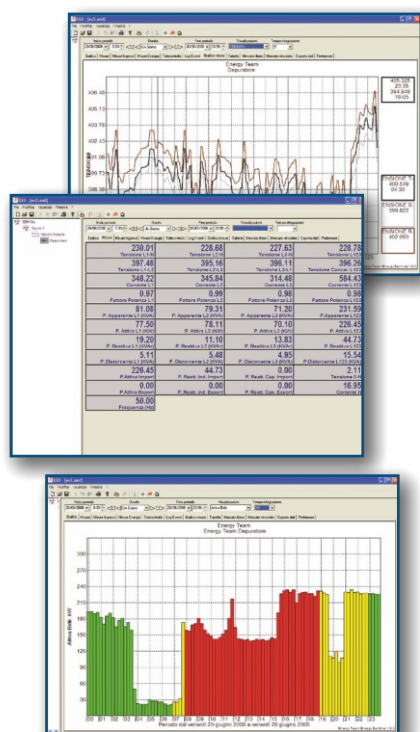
Energy Team
Depuratore

406.58
405.13
403.70
402.25

405.125
23:35
394.849
19:05

400.549
04:30
399.822
402.050

230.01
Tensione L1-N
228.68
Tensione L2-N
227.63
Tensione L3-N
228.78
Tensione L-N
397.48
Tensione L1-L2
395.16
Tensione L2-L3
396.11
Tensione L3-L1
396.26
348.22
Corrente L1
345.84
Corrente L2
314.48
Corrente L3
584.43
0.97
Fattore Potenza L1
0.99
Fattore Potenza L2
0.98
Fattore Potenza L3
0.98
81.08
P. Apparente L1 (kVA)
79.31
P. Apparente L2 (kVA)
71.20
P. Apparente L3 (kVA)
231.59
77.50
P. Attiva L1 (kW)
78.11
P. Attiva L2 (kW)
70.10
P. Attiva L3 (kW)
226.45
19.20
P. Reattiva L1 (kVAr)
11.10
P. Reattiva L2 (kVAr)
13.83
P. Reattiva L3 (kVAr)
44.73
5.11
P. Distorcente L1 (kVA)
5.48
P. Distorcente L2 (kVA)
4.95
P. Distorcente L3 (kVA)
15.54
226.45
P. Attiva Import
44.73
P. Reatt. Ind. Import
0.00
P. Reatt. Cap. Import
2.11
0.00
P. Attiva Export
0.00
P. Reatt. Ind. Export
0.00
P. Reatt. Cap. Export
16.95
50.00
Frequenza (Hz)

Energy Team
Energy Team Depuratore

300
270
240
210
180
150
120
90
60
30
0

00 01 02 03 04 05 06 07 08 09 10 11 12 13 14 15 16 17 18 19 20 21 22 23
Periodo dal venerdì 20 giugno 2008 a venerdì 20 giugno 2008